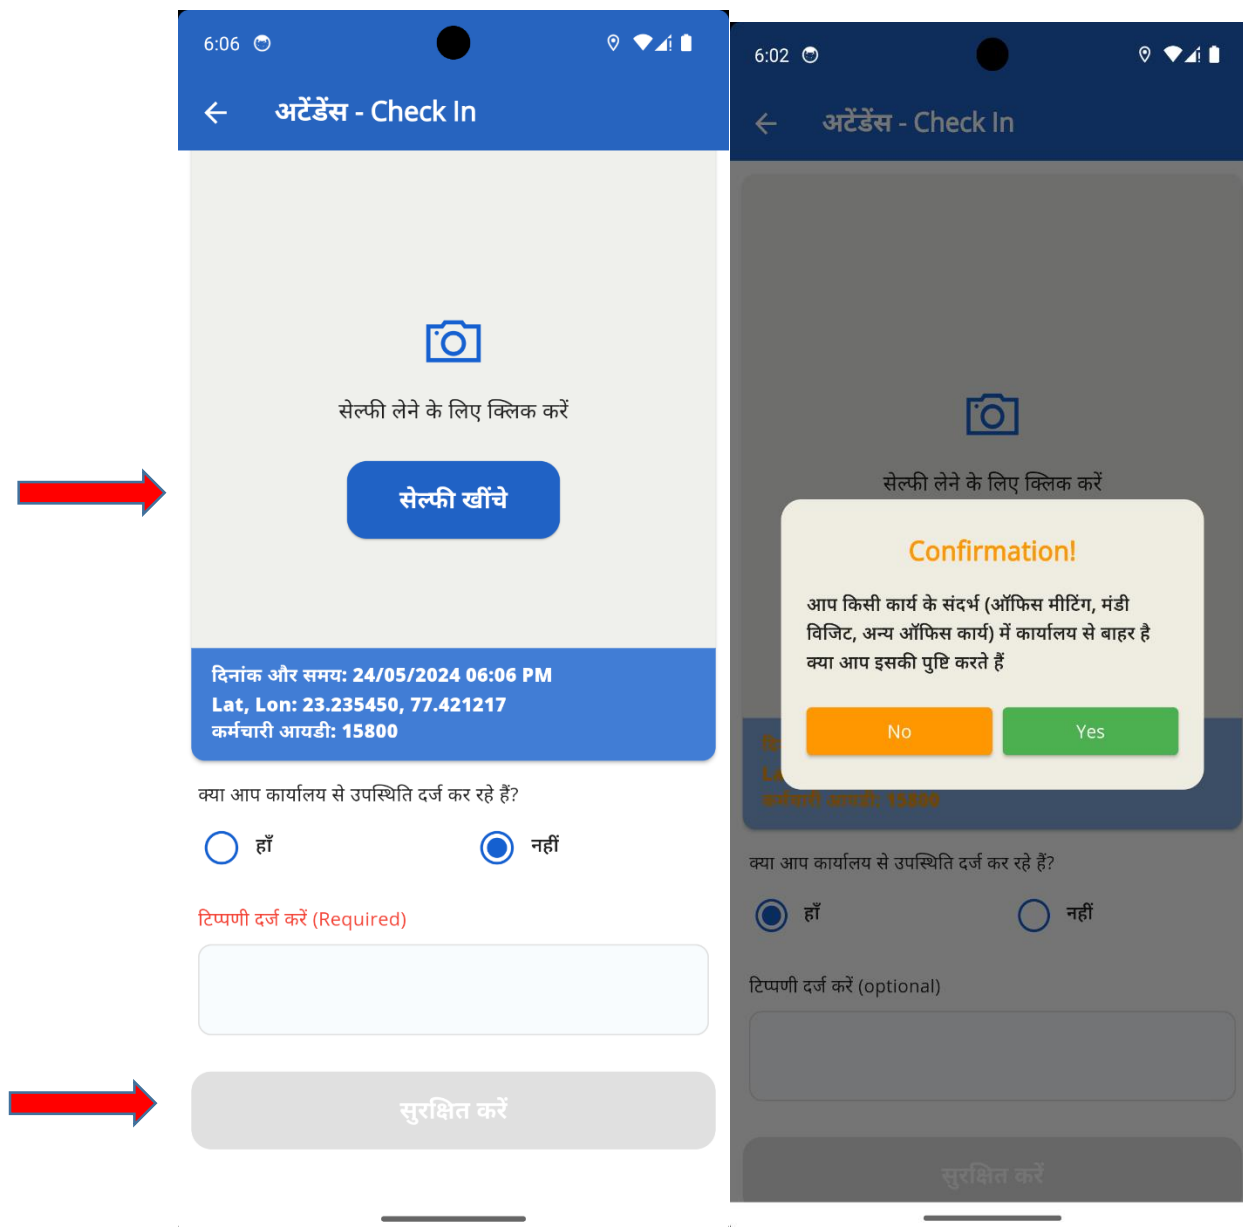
6:06

अटेंडेंस - Check In

सेल्फी लेने के लिए क्लिक करें

सेल्फी खींचे

दिनांक और समय: 24/05/2024 06:06 PM
Lat, Lon: 23.235450, 77.421217
कर्मचारी आयडी: 15800

क्या आप कार्यालय से उपस्थिति दर्ज कर रहे हैं?

हाँ

नहीं

टिप्पणी दर्ज करें (Required)

सुरक्षित करें

6:02

अटेंडेंस - Check In

सेल्फी लेने के लिए क्लिक करें

Confirmation!

आप किसी कार्य के संदर्भ (ऑफिस मीटिंग, मंडी विजिट, अन्य ऑफिस कार्य) में कार्यालय से बाहर है क्या आप इसकी पुष्टि करते हैं

No

Yes

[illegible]
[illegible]
कर्मचारी आयडी: 15800

क्या आप कार्यालय से उपस्थिति दर्ज कर रहे हैं?

हाँ

नहीं

टिप्पणी दर्ज करें (optional)

सुरक्षित करें